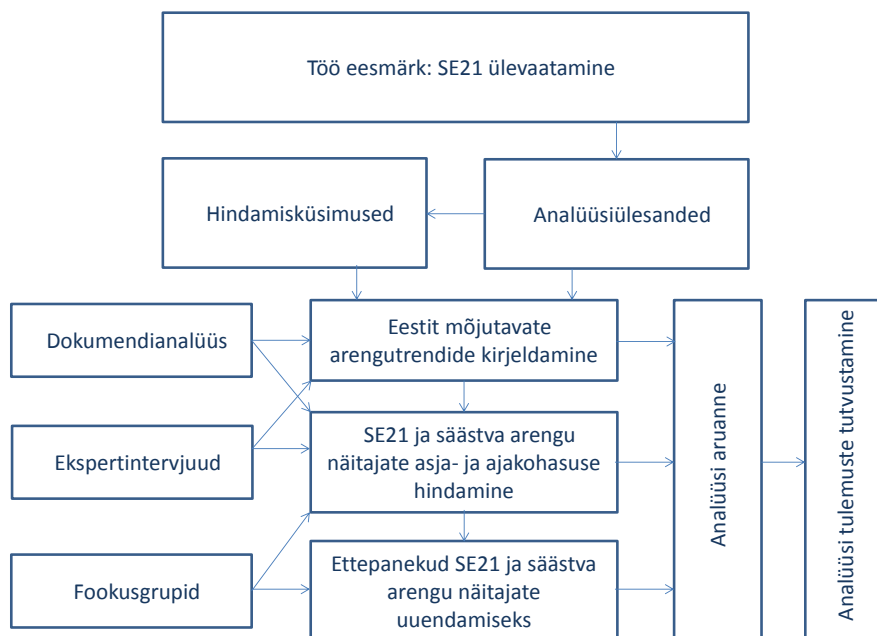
Töö eesmärk: SE21 ülevaatamine

Hindamisküsimused

Analüüsiülesanded

Dokumendianalüüs

Ekspertintervjuud

Fookusgrupid

Eestit mõjutavate arengutrendide kirjeldamine

SE21 ja säästva arengu näitajate asja- ja ajakohasuse hindamine

Ettepanekud SE21 ja säästva arengu näitajate uuendamiseks

Analüüsi aruanne

Analüüsi tulemuste tutvustamine